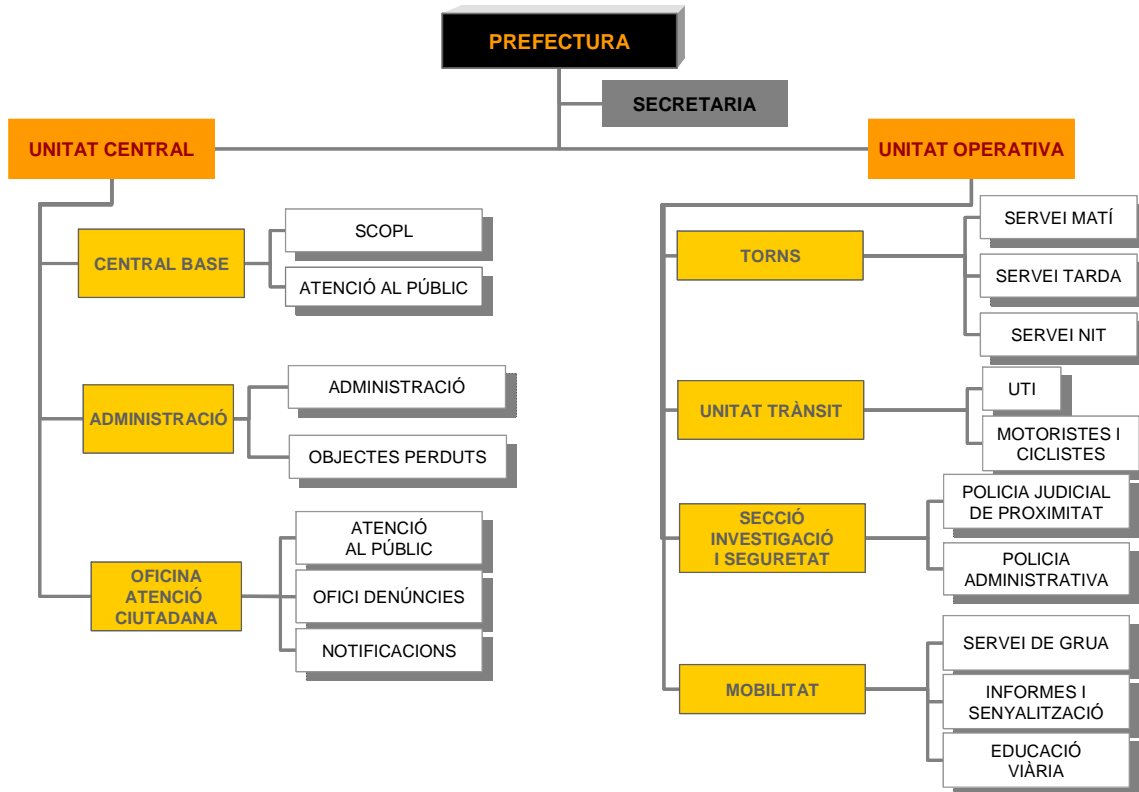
PREFECTURA

SECRETARIA

UNITAT CENTRAL

CENTRAL BASE

SCOPL

ATENCIÓ AL PÚBLIC

ADMINISTRACIÓ

ADMINISTRACIÓ

OBJECTES PERDUTS

OFICINA ATENCIÓ CIUTADANA

ATENCIÓ AL PÚBLIC

OFICI DENÚNCIES

NOTIFICACIONS

UNITAT OPERATIVA

TORNS

SERVEI MATÍ

SERVEI TARDA

SERVEI NIT

UNITAT TRÀNSIT

UTI

MOTORISTES I CICLISTES

SECCIÓ INVESTIGACIÓ I SEGURETAT

POLICIA JUDICIAL DE PROXIMITAT

POLICIA ADMINISTRATIVA

MOBILITAT

SERVEI DE GRUA

INFORMES I SENYALITZACIÓ

EDUCACIÓ VIÀRIA